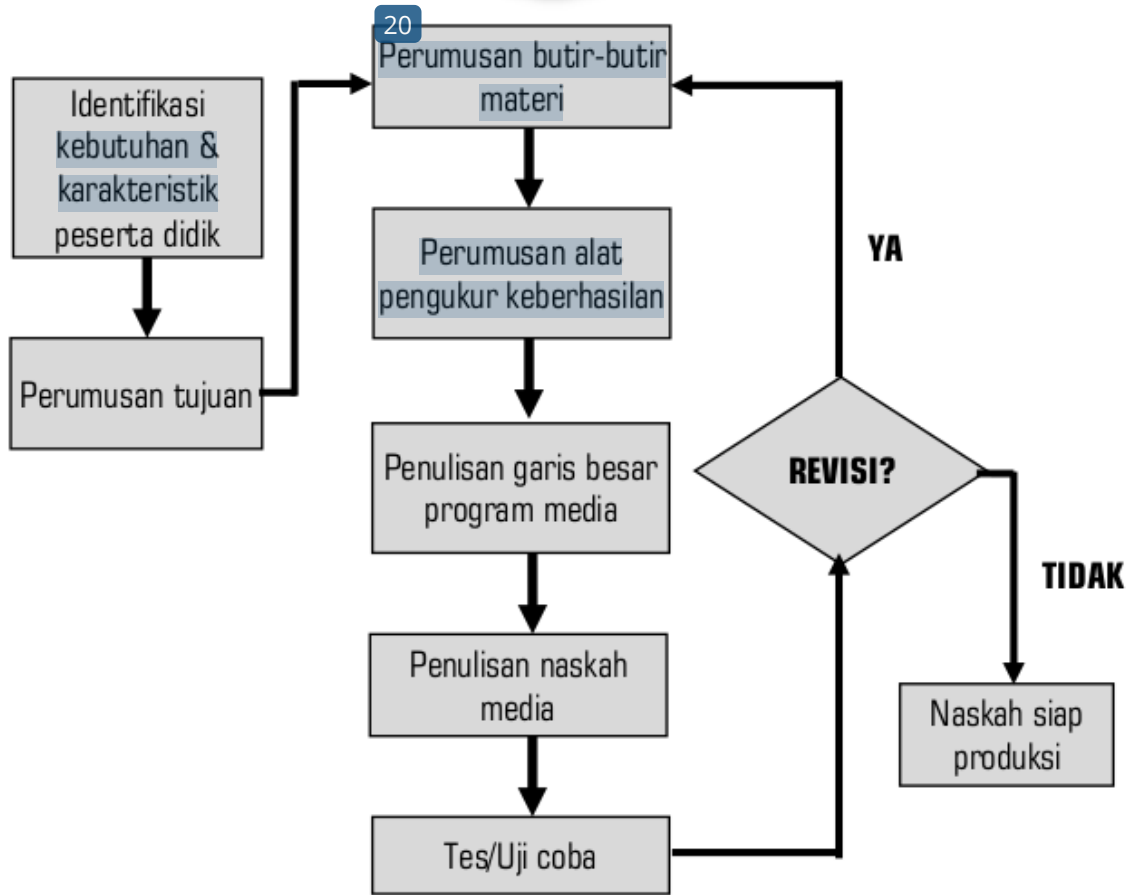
20

Identifikasi kebutuhan & karakteristik peserta didik

Perumusan tujuan

Perumusan butir-butir materi

Perumusan alat pengukur keberhasilan

Penulisan garis besar program media

Penulisan naskah media

Tes/Uji coba

YA

REVISI?

TIDAK

Naskah siap produksi